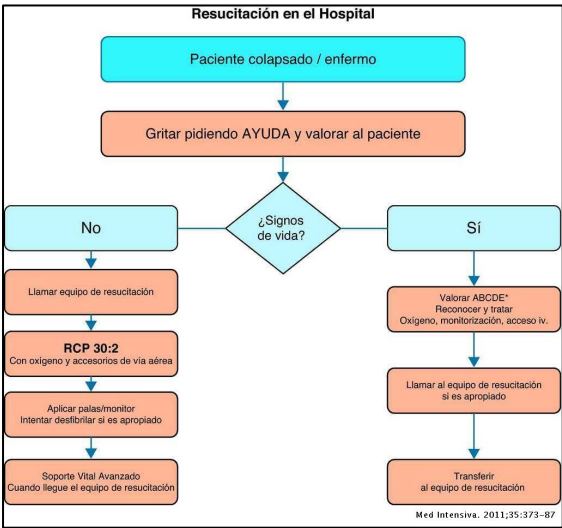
Resucitación en el Hospital

Paciente colapsado / enfermo

Gritar pidiendo AYUDA y valorar al paciente

¿Signos de vida?

No

Sí

Llamar equipo de resucitación

RCP 30:2
Con oxígeno y accesorios de vía aérea

Aplicar palas/monitor
Intentar desfibrilar si es apropiado

Soporte Vital Avanzado
Cuando llegue el equipo de resucitación

Valorar ABCDE*
Reconocer y tratar
Oxígeno, monitorización, acceso iv.

Llamar al equipo de resucitación si es apropiado

Transferir
al equipo de resucitación

Med Intensiva. 2011;35:373–87